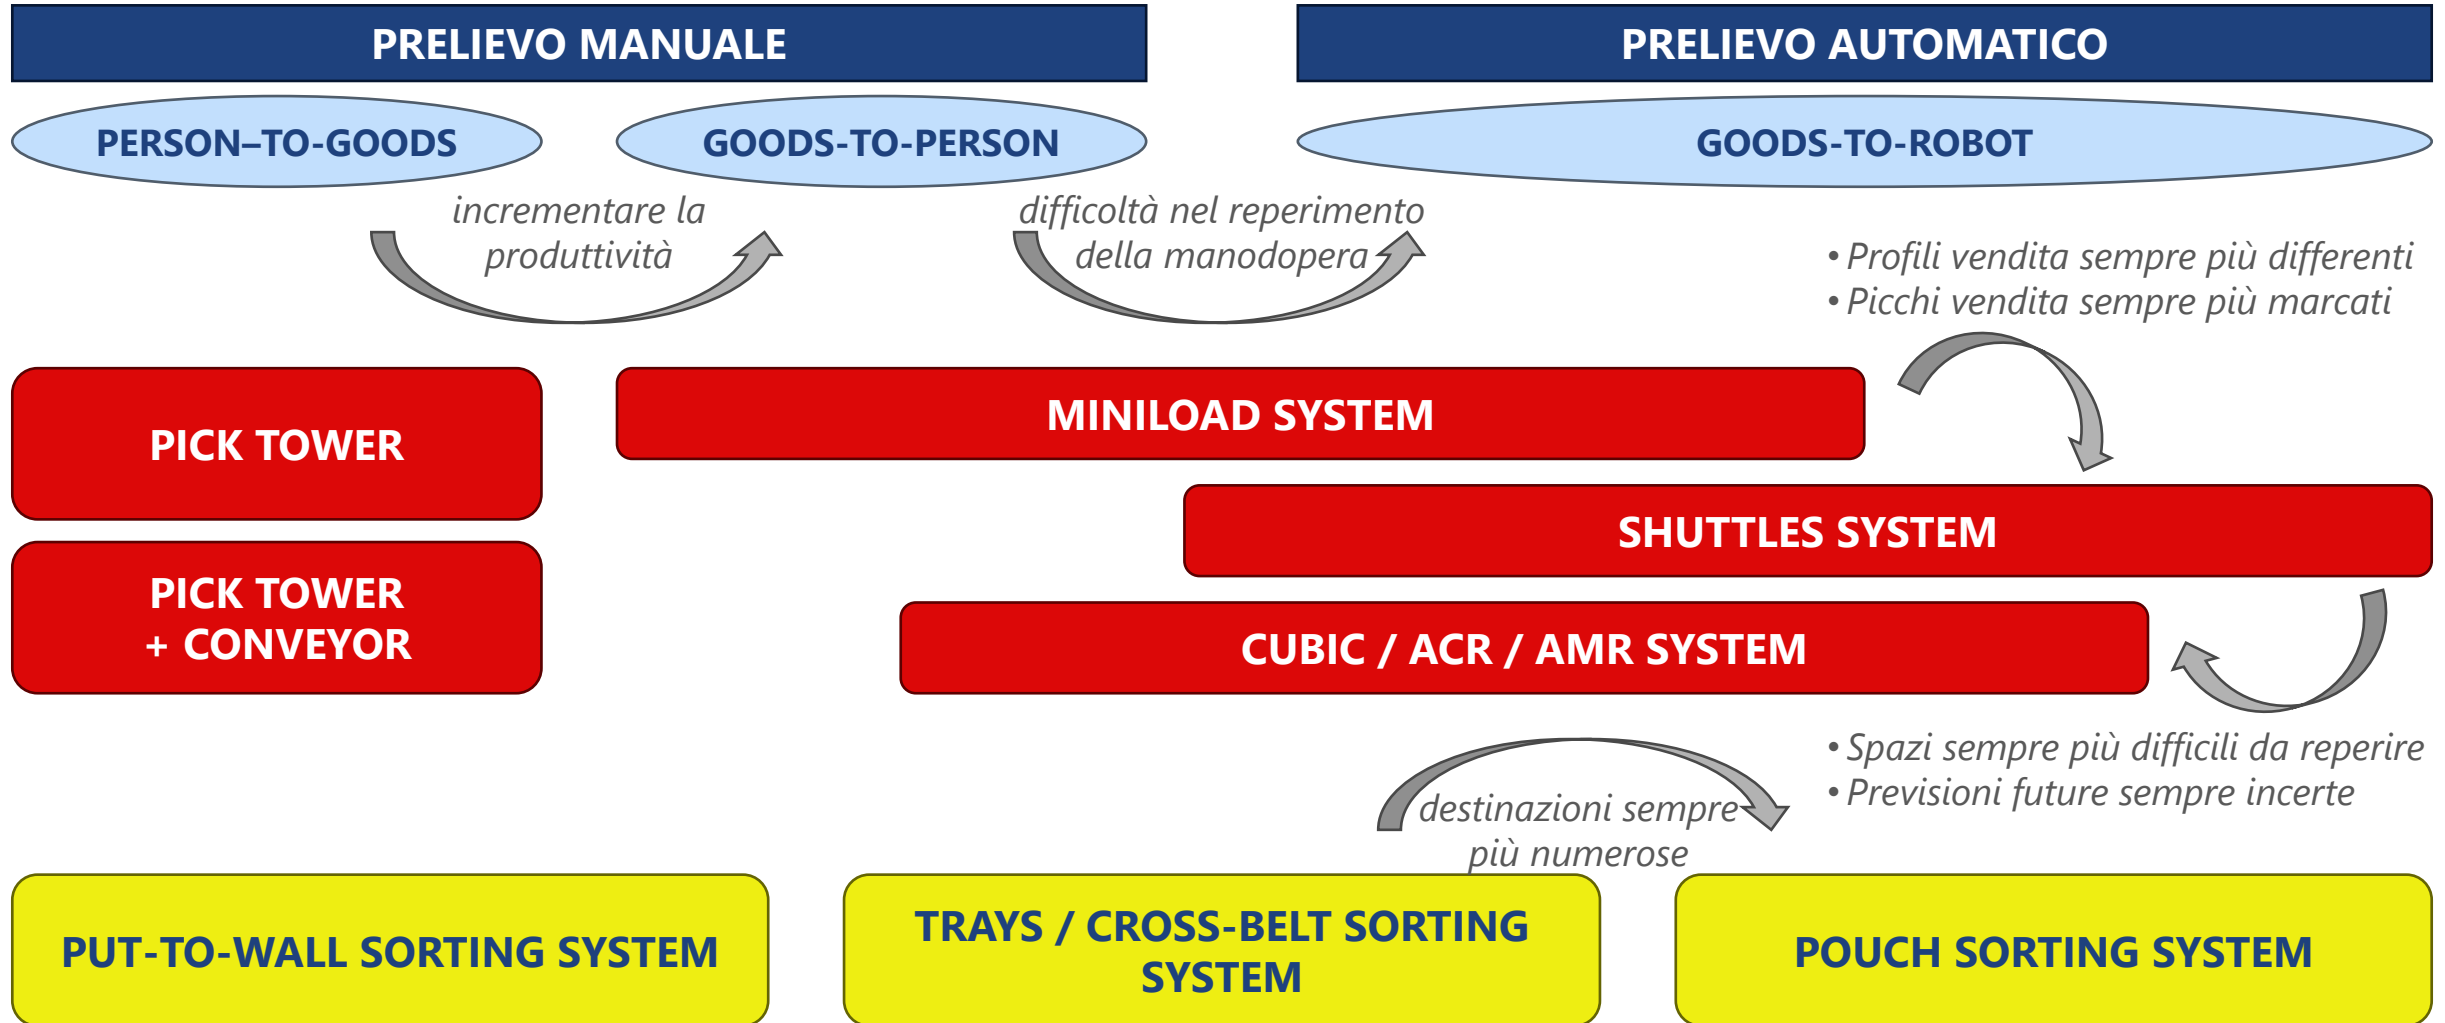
PRELIEVO MANUALE

PRELIEVO AUTOMATICO

PERSON–TO-GOODS

GOODS-TO-PERSON

GOODS-TO-ROBOT

incrementare la produttività

difficoltà nel reperimento della manodopera

• Profili vendita sempre più differenti
• Picchi vendita sempre più marcati

PICK TOWER

MINILOAD SYSTEM

SHUTTLES SYSTEM

PICK TOWER + CONVEYOR

CUBIC / ACR / AMR SYSTEM

• Spazi sempre più difficili da reperire
• Previsioni future sempre incerte

destinazioni sempre più numerose

PUT-TO-WALL SORTING SYSTEM

TRAYS / CROSS-BELT SORTING SYSTEM

POUCH SORTING SYSTEM